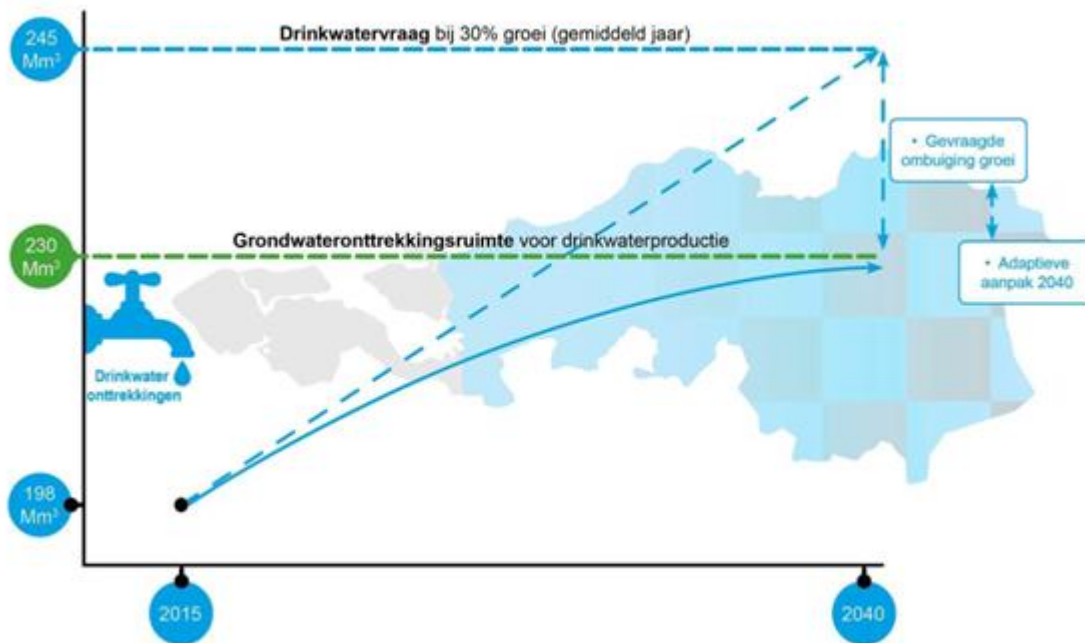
245 Mm³

**Drinkwatervraag** bij 30% groei (gemiddeld jaar)

• Gevraagde ombuiging groei

230 Mm³

**Grondwateronttrekkingsruimte** voor drinkwaterproductie

• Adaptieve aanpak 2040

Drinkwater onttrekkingen

198 Mm³

2015

2040